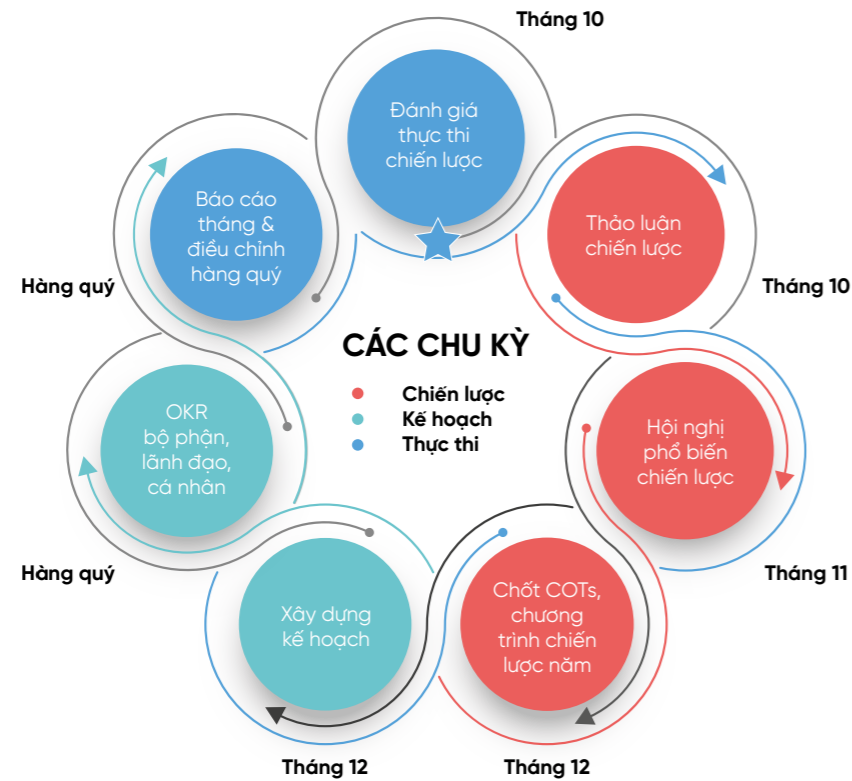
Tháng 10

Đánh giá thực thi chiến lược

Thảo luận chiến lược

Tháng 10

Báo cáo tháng & điều chỉnh hàng quý

Hàng quý

CÁC CHU KỲ

Chiến lược
Kế hoạch
Thực thi

OKR bộ phận, lãnh đạo, cá nhân

Hội nghị phổ biến chiến lược

Tháng 11

Hàng quý

Xây dựng kế hoạch

Chốt COTs, chương trình chiến lược năm

Tháng 12

Tháng 12